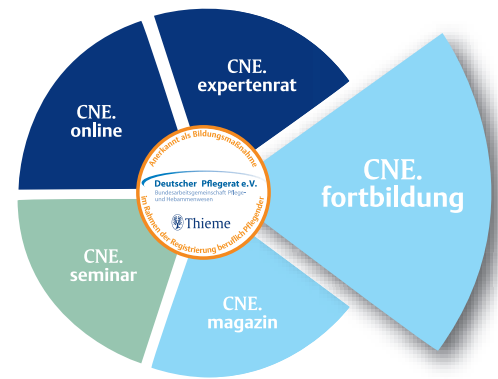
CNE.
expertenrat

CNE.
online

CNE.
fortbildung

CNE.
seminar

CNE.
magazin

Anerkannt als Bildungsmaßnahme

Deutscher Pflegerat e.V.
Bundesarbeitsgemeinschaft Pflege- und Hebammenwesen

Thieme

Im Rahmen der Registrierung beruflich Pflegender